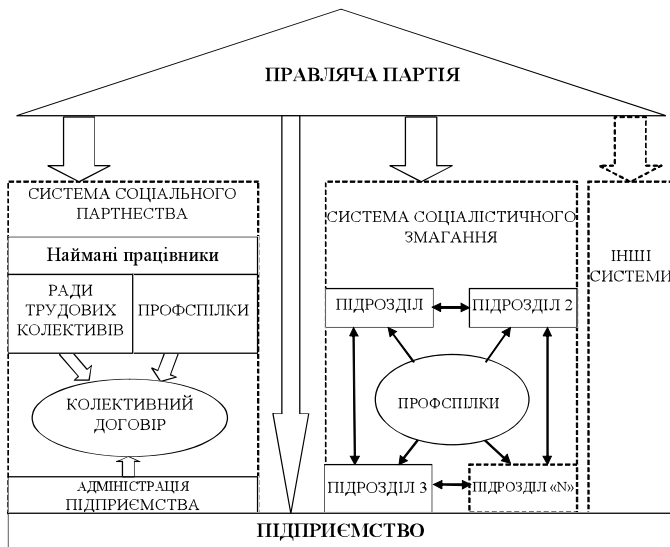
ПРАВЛЯЧА ПАРТІЯ

СИСТЕМА СОЦІАЛЬНОГО ПАРТНЕСТВА

Наймані працівники

РАДИ ТРУДОВИХ КОЛЕКТИВІВ

ПРОФСПІЛКИ

КОЛЕКТИВНИЙ ДОГОВІР

АДМІНІСТРАЦІЯ ПІДПРИЄМСТВА

СИСТЕМА СОЦІАЛІСТИЧНОГО ЗМАГАННЯ

ПІДРОЗДІЛ

ПІДРОЗДІЛ 2

ПРОФСПІЛКИ

ПІДРОЗДІЛ 3

ПІДРОЗДІЛ «N»

ІНШІ СИСТЕМИ

ПІДПРИЄМСТВО